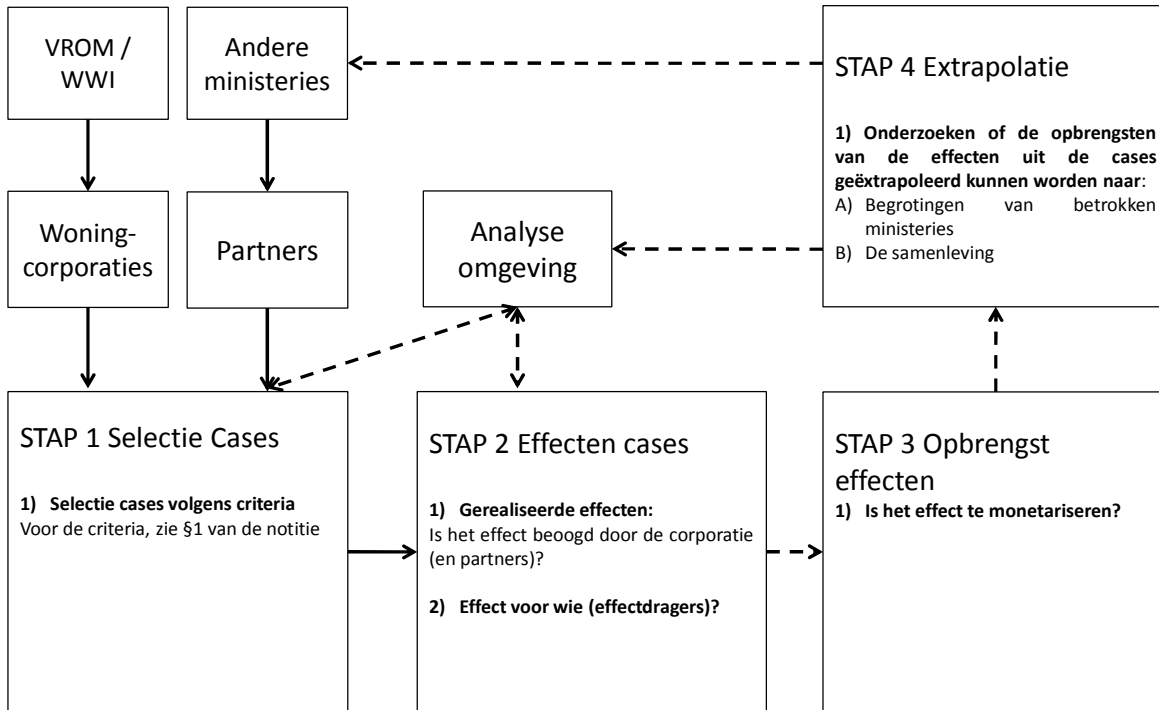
VROM / WWI

Andere ministeries

STAP 4 Extrapolatie

1) Onderzoeken of de opbrengsten van de effecten uit de cases geëxtrapoleerd kunnen worden naar:
A) Begrotingen van betrokken ministeries
B) De samenleving

Woning-corporaties

Partners

Analyse omgeving

STAP 1 Selectie Cases

1) Selectie cases volgens criteria
Voor de criteria, zie §1 van de notitie

STAP 2 Effecten cases

1) Gerealiseerde effecten:
Is het effect beoogd door de corporatie (en partners)?

2) Effect voor wie (effectdragers)?

STAP 3 Opbrengst effecten

1) Is het effect te monetariseren?